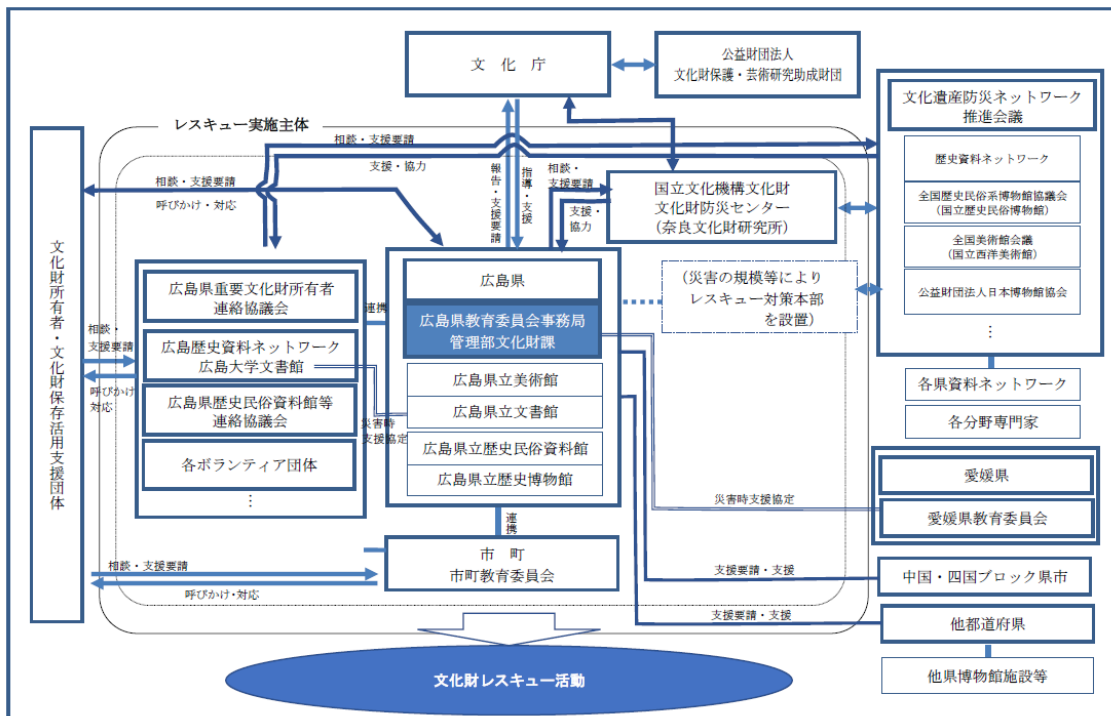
文化庁

公益財団法人
文化財保護・芸術研究助成財団

文化遺産防災ネットワーク推進会議

歴史資料ネットワーク

全国歴史民俗系博物館協議会
(国立歴史民俗博物館)

全国美術館会議
(国立西洋美術館)

公益財団法人日本博物館協会

⋮

レスキュー実施主体

相談・支援要請

支援・協力

報告・支援要請

指導・支援

相談・支援要請

支援・協力

国立文化機構文化財
文化財防災センター
(奈良文化財研究所)

相談・支援要請

呼びかけ・対応

文化財所有者・文化財保存活用支援団体

相談・支援要請

呼びかけ・対応

広島県重要文化財所有者連絡協議会

広島歴史資料ネットワーク
広島大学文書館

広島県歴史民俗資料館等連絡協議会

各ボランティア団体

⋮

連携

災害時支援協定

広島県

広島県教育委員会事務局
管理部文化財課

広島県立美術館

広島県立文書館

広島県立歴史民俗資料館

広島県立歴史博物館

(災害の規模等により
レスキュー対策本部
を設置)

各県資料ネットワーク

各分野専門家

愛媛県

愛媛県教育委員会

災害時支援協定

連携

市 町
市町教育委員会

相談・支援要請

呼びかけ・対応

支援要請・支援

中国・四国ブロック県市

支援要請・支援

他都道府県

他県博物館施設等

文化財レスキュー活動